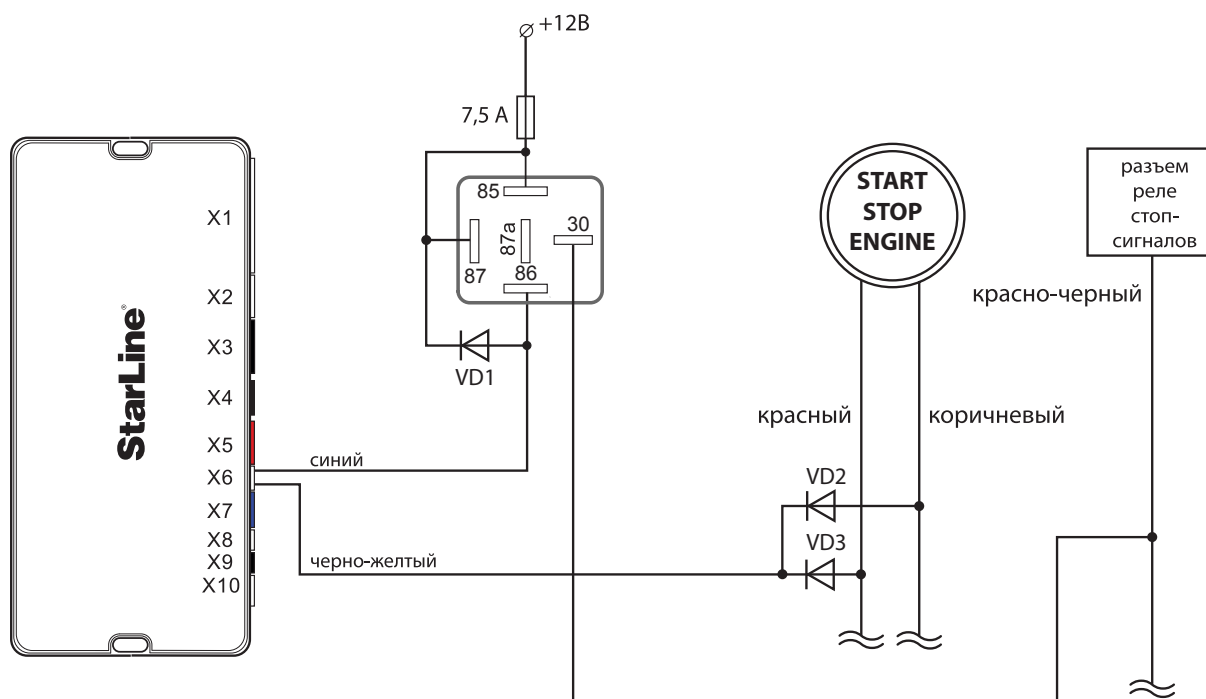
+12В

7,5 А

85

87а

30

87

86

VD1

StarLine

X1

X2

X3

X4

X5

X6

X7

X8

X9

X10

синий

черно-желтый

START STOP ENGINE

красный

коричневый

VD2

VD3

разъем реле стоп-сигналов

красно-черный